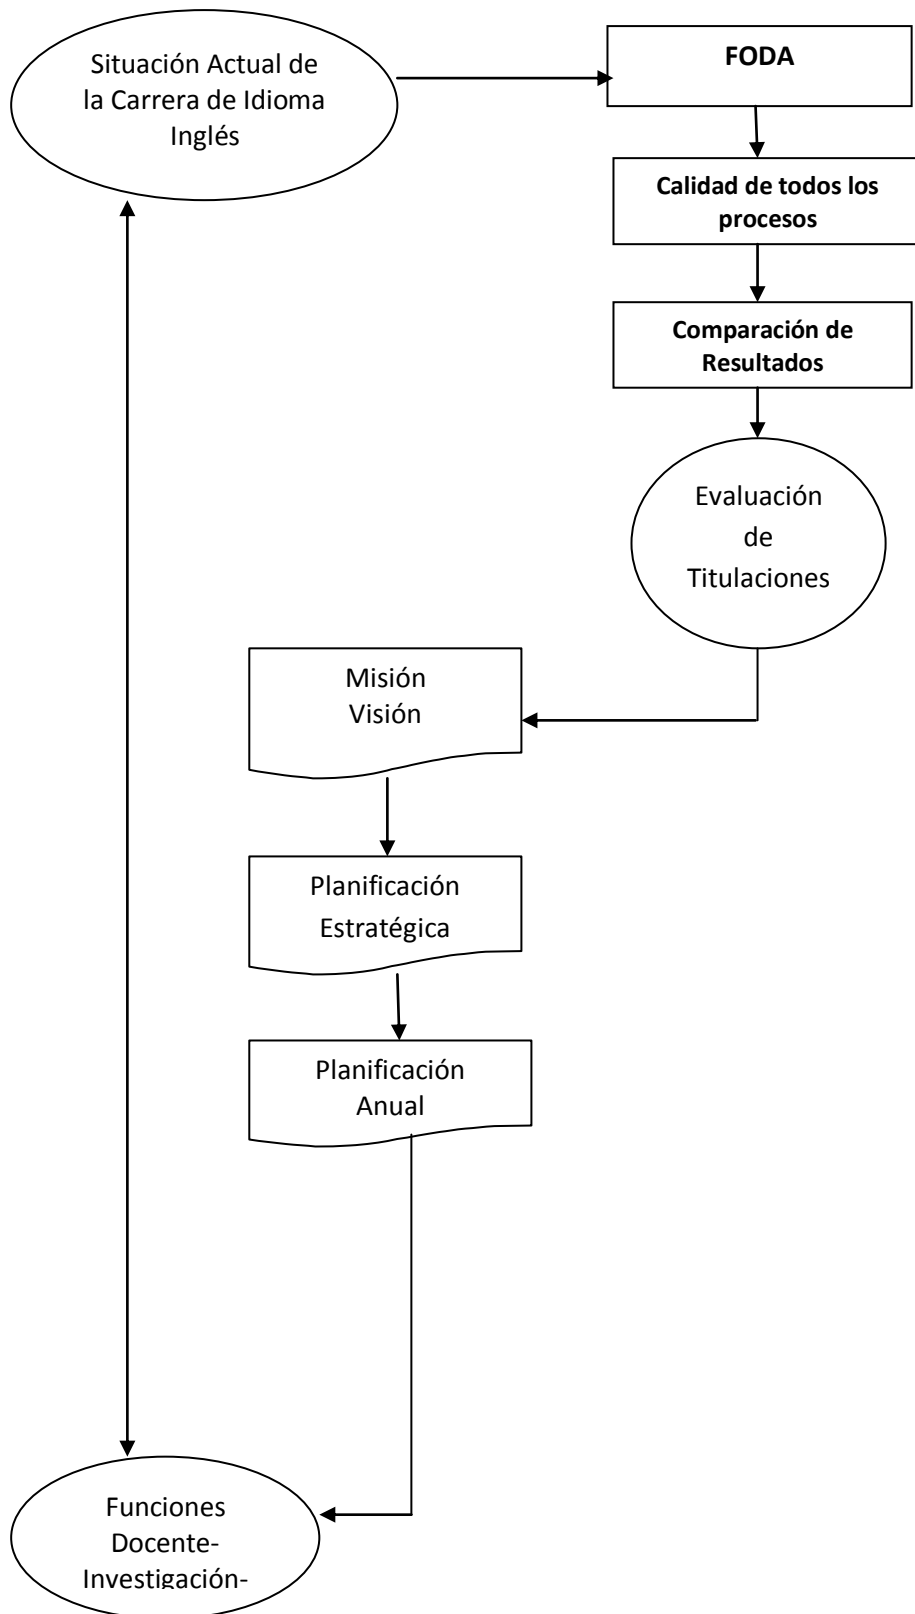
Situación Actual de la Carrera de Idioma Inglés

FODA

Calidad de todos los procesos

Comparación de Resultados

Evaluación de Titulaciones

Misión Visión

Planificación Estratégica

Planificación Anual

Funciones Docente-Investigación-